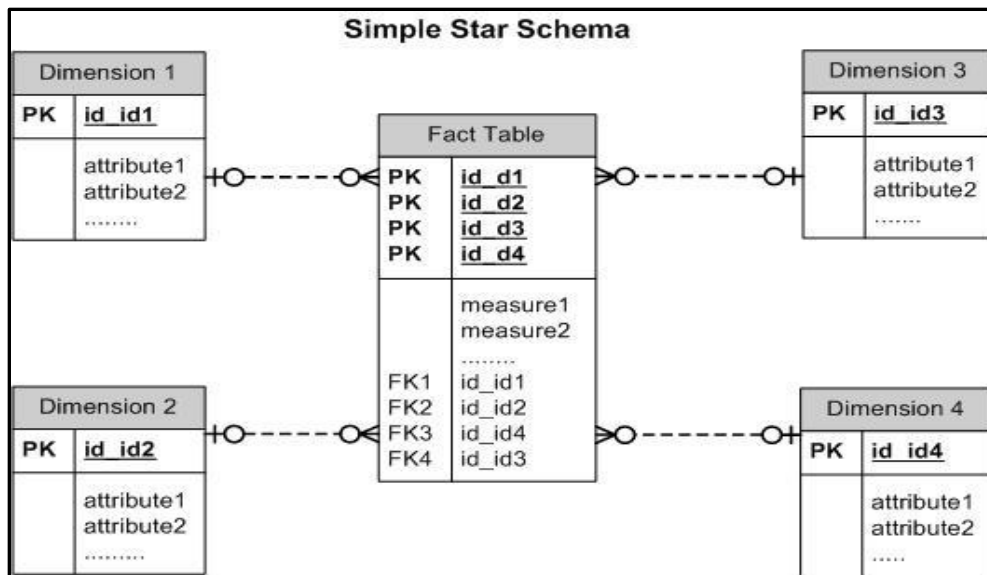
Simple Star Schema

Dimension 1
PK id_id1
attribute1
attribute2
........

Fact Table
PK id_d1
PK id_d2
PK id_d3
PK id_d4
measure1
measure2
.........
FK1 id_id1
FK2 id_id2
FK3 id_id4
FK4 id_id3

Dimension 3
PK id_id3
attribute1
attribute2
.......

Dimension 2
PK id_id2
attribute1
attribute2
.........

Dimension 4
PK id_id4
attribute1
attribute2
.....